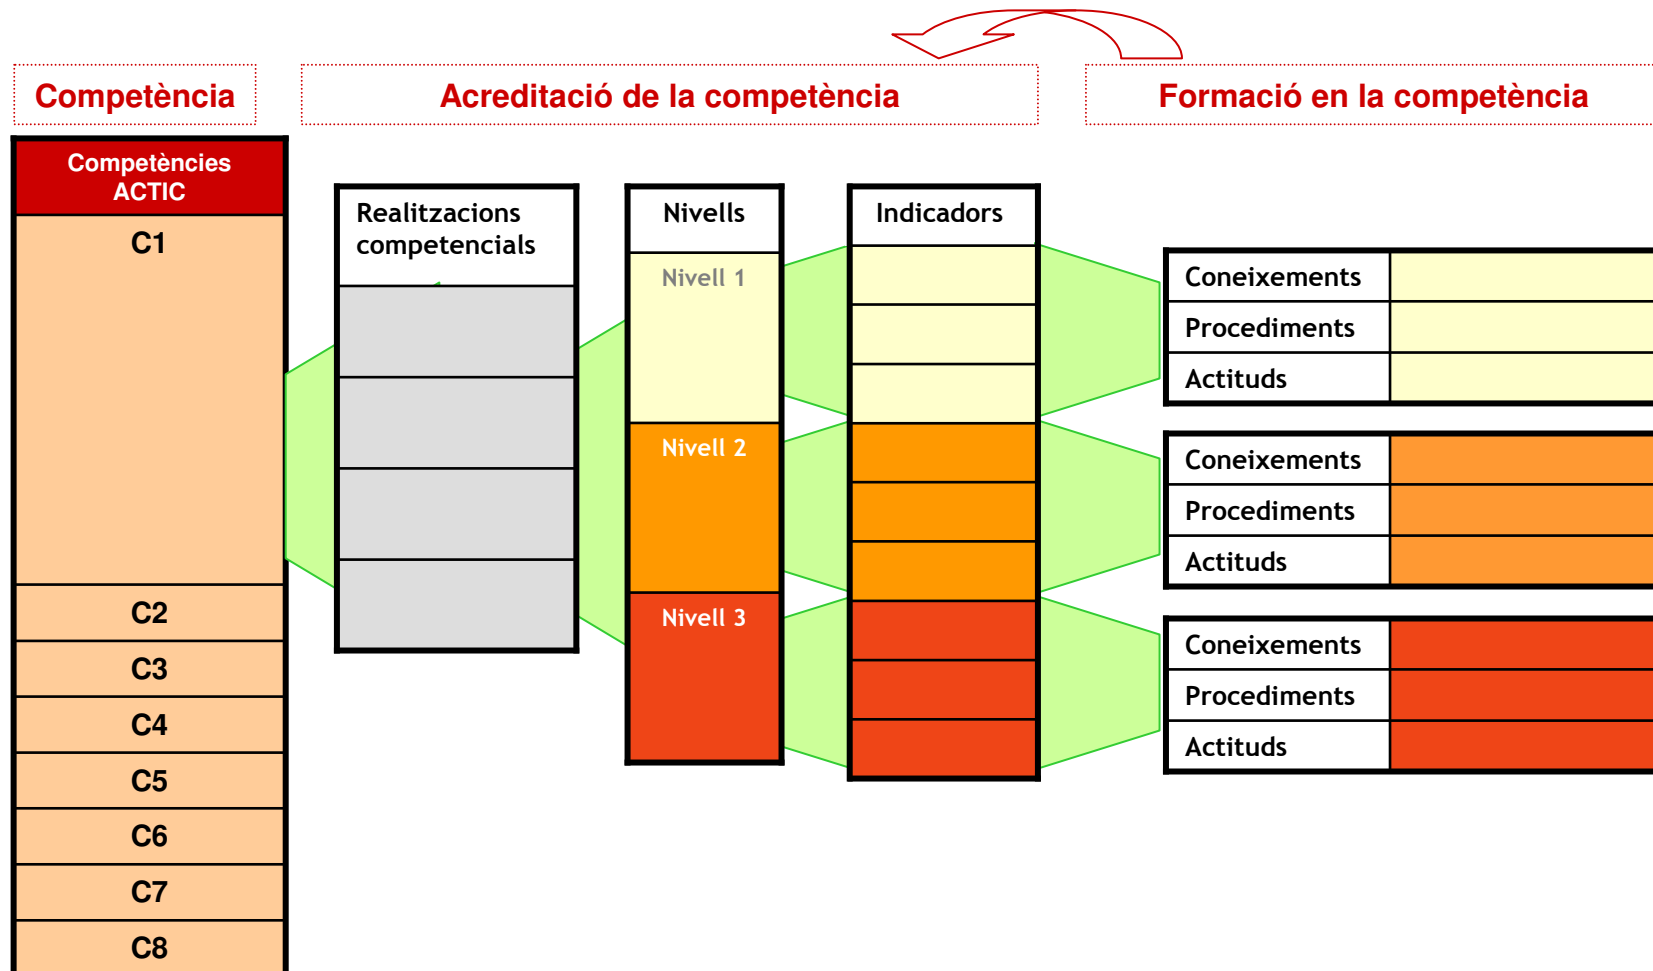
Competència

Acreditació de la competència

Formació en la competència

Competències ACTIC

C1

C2

C3

C4

C5

C6

C7

C8

Realitzacions competencials

Nivells

Nivell 1

Nivell 2

Nivell 3

Indicadors

| Coneixements | |
|---|---|
| Procediments | |
| Actituds | |

| Coneixements | |
|---|---|
| Procediments | |
| Actituds | |

| Coneixements | |
|---|---|
| Procediments | |
| Actituds | |